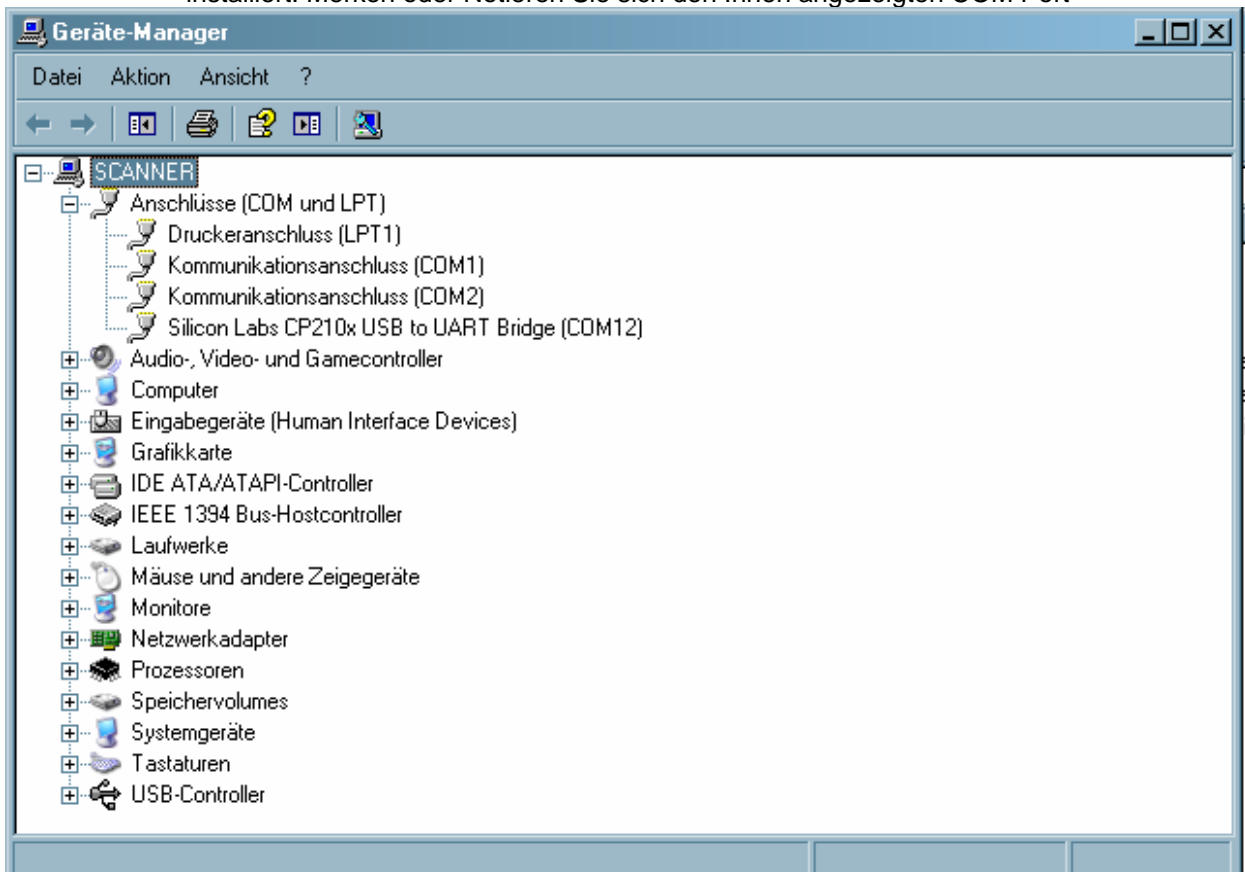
installiert. Merken oder Notieren Sie sich den ihnen angezeigten COM Port

Geräte-Manager

Datei Aktion Ansicht ?

SCANNER
Anschlüsse (COM und LPT)
Druckeranschluss (LPT1)
Kommunikationsanschluss (COM1)
Kommunikationsanschluss (COM2)
Silicon Labs CP210x USB to UART Bridge (COM12)
Audio-, Video- und Gamecontroller
Computer
Eingabegeräte (Human Interface Devices)
Grafikkarte
IDE ATA/ATAPI-Controller
IEEE 1394 Bus-Hostcontroller
Laufwerke
Mäuse und andere Zeigegeräte
Monitore
Netzwerkadapter
Prozessoren
Speichervolumes
Systemgeräte
Tastaturen
USB-Controller